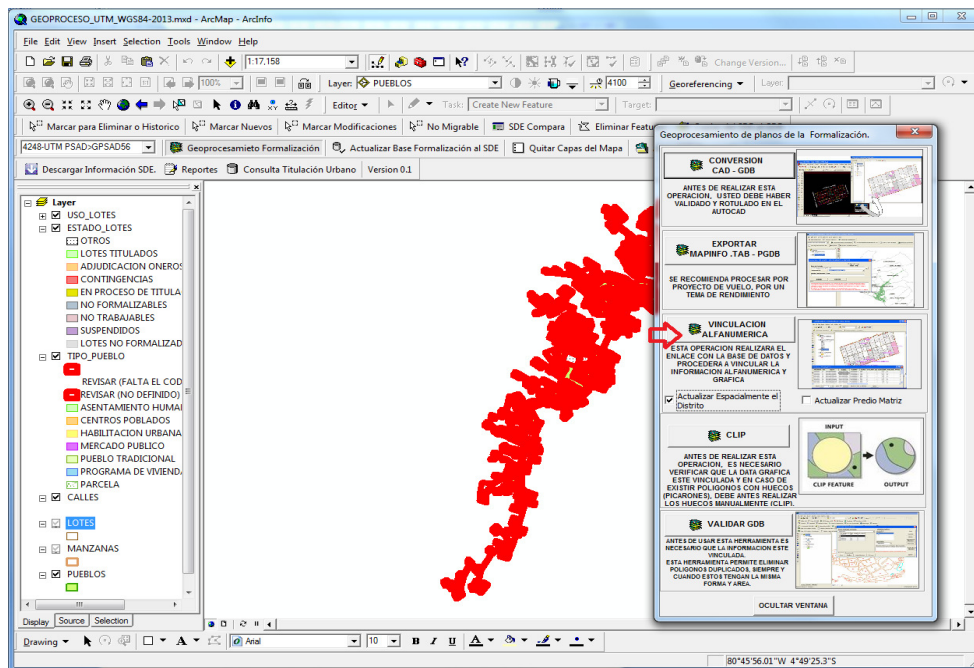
GEOPROCESO_UTM_WGS84-2013.mxd - ArcMap - ArcInfo

File Edit View Insert Selection Tools Window Help

1:17,158

Change Version...

100%

Layer: PUEBLOS

4100

Georeferencing

Layer:

Editor

Task: Create New Feature

Target:

Marcar para Eliminar o Historico  Marcar Nuevos  Marcar Modificaciones  No Migrable  SDE Compara  Eliminar Featu

4248-UTM PSAD>GPSAD56  Geoprocesamieto Formalización  Actualizar Base Formalización al SDE  Quitar Capas del Mapa

Descargar Información SDE.  Reportes  Consulta Titulación Urbano  Version 0.1

Layer
USO_LOTES
ESTADO_LOTES
OTROS
LOTES TITULADOS
ADJUDICACION ONEROS
CONTINGENCIAS
EN PROCESO DE TITULA
NO FORMALIZABLES
NO TRABAJABLES
SUSPENDIDOS
LOTES NO FORMALIZAD
TIPO_PUEBLO
REVISAR (FALTA EL COD
REVISAR (NO DEFINIDO)
ASENTAMIENTO HUMAI
CENTROS POBLADOS
HABILITACION URBANA
MERCADO PUBLICO
PUEBLO TRADICIONAL
PROGRAMA DE VIVIEND
PARCELA
CALLES
LOTES
MANZANAS
PUEBLOS

Display Source Selection

Geoprocesamiento de planos de la Formalización.

CONVERSION CAD - GDB

ANTES DE REALIZAR ESTA OPERACION, USTED DEBE HABER VALIDADO Y ROTULADO EN EL AUTOCAD

EXPORTAR MAPINFO .TAB - PGDB

SE RECOMIENDA PROCESAR POR PROYECTO DE VUELO, POR UN TEMA DE RENDIMIENTO

VINCULACION ALFANUMERICA

ESTA OPERACION REALIZARA EL ENLACE CON LA BASE DE DATOS Y PROCEDERA A VINCULAR LA INFORMACION ALFANUMERICA Y GRAFICA

Actualizar Espacialmente el Distrito

Actualizar Predio Matriz

CLIP

INPUT

CLIP FEATURE

OUTPUT

ANTES DE REALIZAR ESTA OPERACION, ES NECESARIO VERIFICAR QUE LA DATA GRAFICA ESTE VINCULADA Y EN CASO DE EXISTIR POLIGONOS CON HUECOS (PICARONES), DEBE ANTES REALIZAR LOS HUECOS MANUALMENTE (CLIP).

VALIDAR GDB

ANTES DE USAR ESTA HERRAMIENTA ES NECESARIO QUE LA INFORMACION ESTE VINCULADA. ESTA HERRAMIENTA PERMITE ELIMINAR POLIGONOS DUPLICADOS, SIEMPRE Y CUANDO ESTOS TENGAN LA MISMA FORMA Y AREA.

OCULTAR VENTANA

Drawing  Arial  10  B I U

80°45'56.01"W 4°49'25.3"S